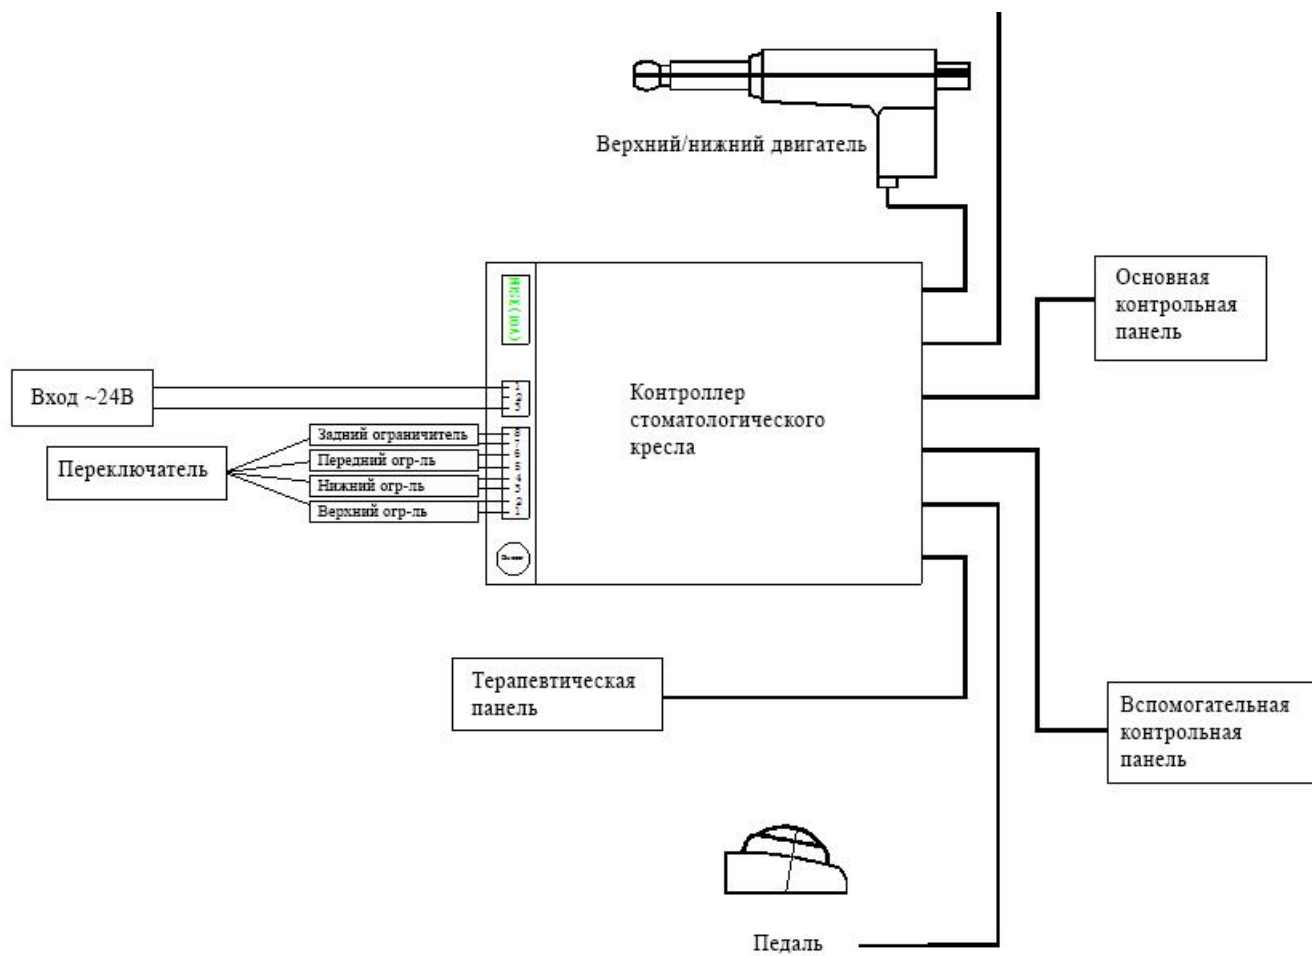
Верхний/нижний двигатель

Основная контрольная панель

Вход ~24В

1
2
3

Контроллер стоматологического кресла

Переключатель

Задний ограничитель
Передний огр-ль
Нижний огр-ль
Верхний огр-ль

8
7
6
5
4
3
2
1

Терапевтическая панель

Вспомогательная контрольная панель

Педаль